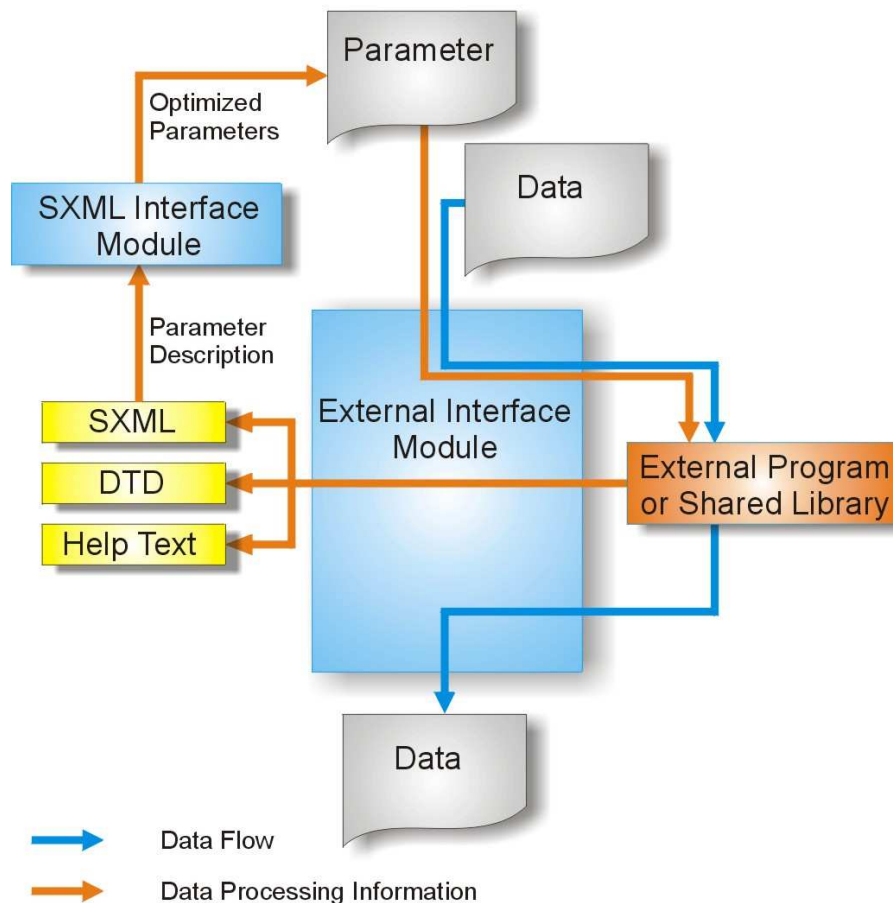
Parameter

Optimized Parameters

Data

SXML Interface Module

Parameter Description

External Interface Module

SXML

DTD

Help Text

External Program or Shared Library

Data

Data Flow

Data Processing Information